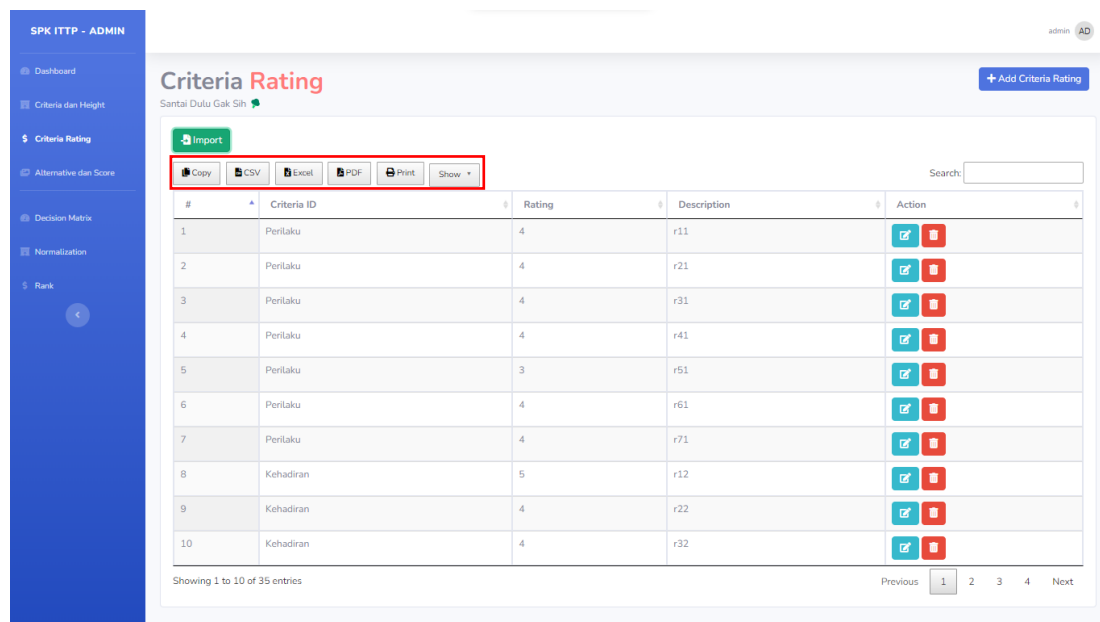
SPK ITTP - ADMIN

Dashboard
Criteria dan Height
$ Criteria Rating
Alternative dan Score
Decision Matrix
Normalization
$ Rank

admin AD

Criteria Rating
Santai Dulu Gak Sih

+ Add Criteria Rating

Import

Copy CSV Excel PDF Print Show

Search:

| # | Criteria ID | Rating | Description | Action |
|---|---|---|---|---|
| 1 | Perilaku | 4 | r11 | |
| 2 | Perilaku | 4 | r21 | |
| 3 | Perilaku | 4 | r31 | |
| 4 | Perilaku | 4 | r41 | |
| 5 | Perilaku | 3 | r51 | |
| 6 | Perilaku | 4 | r61 | |
| 7 | Perilaku | 4 | r71 | |
| 8 | Kehadiran | 5 | r12 | |
| 9 | Kehadiran | 4 | r22 | |
| 10 | Kehadiran | 4 | r32 | |

Showing 1 to 10 of 35 entries

Previous 1 2 3 4 Next